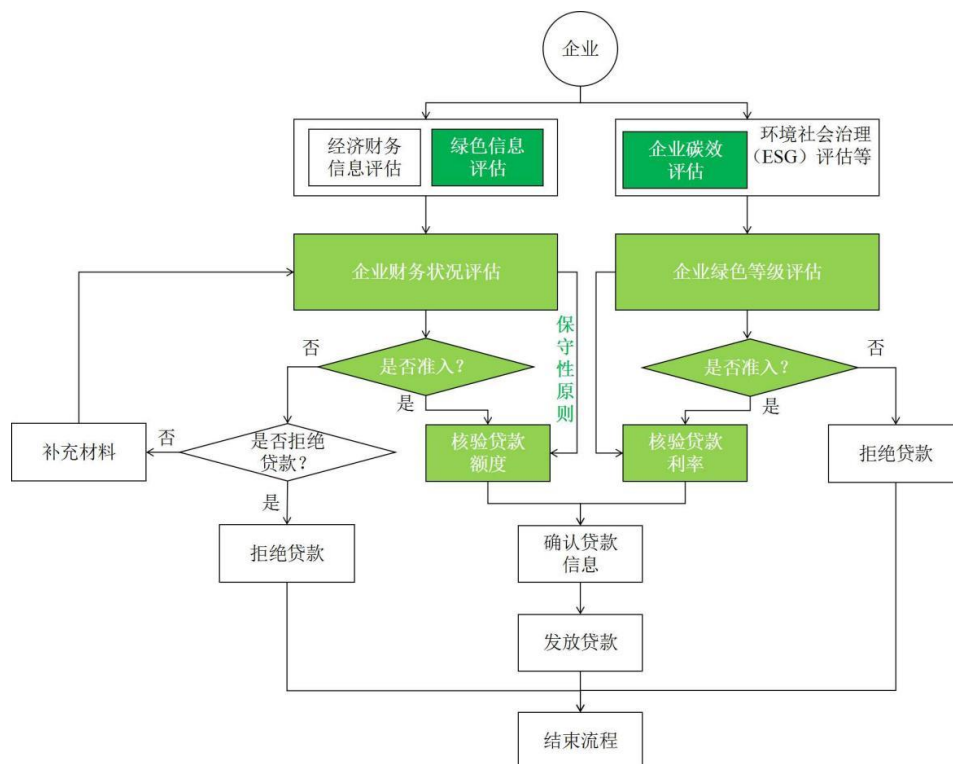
企业

经济财务信息评估

绿色信息评估

企业碳效评估

环境社会治理（ESG）评估等

企业财务状况评估

企业绿色等级评估

保守性原则

否

是否准入？

是

是否准入？

否

是

否

补充材料

是否拒绝贷款？

核验贷款额度

核验贷款利率

拒绝贷款

是

拒绝贷款

确认贷款信息

发放贷款

结束流程